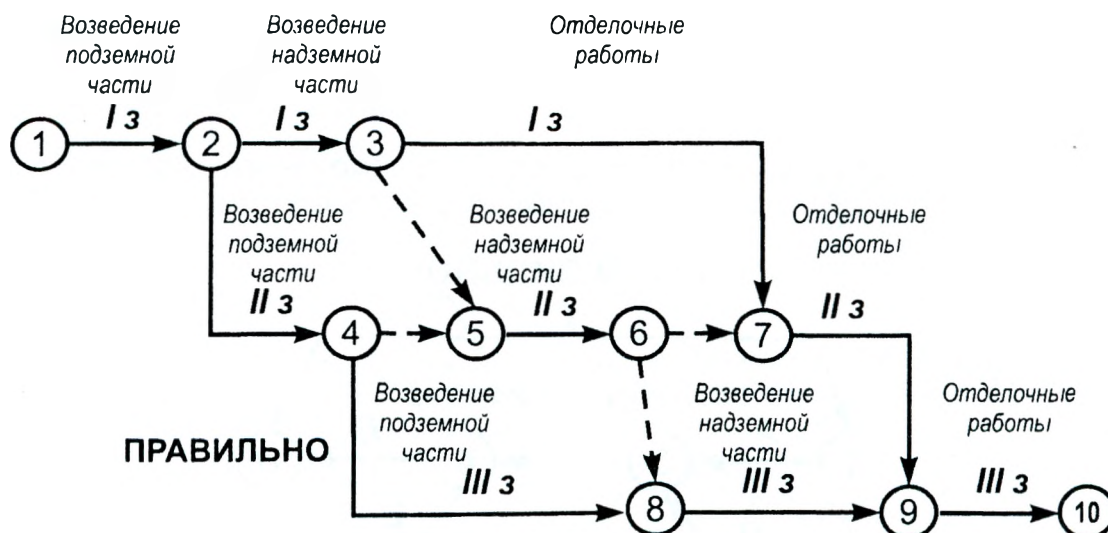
Возведение подземной части
I з

Возведение надземной части
I з

Отделочные работы
I з

1

2

3

Возведение подземной части
II з

Возведение надземной части
II з

Отделочные работы
II з

4

5

6

7

Возведение подземной части
III з

Возведение надземной части
III з

Отделочные работы
III з

ПРАВИЛЬНО

8

9

10